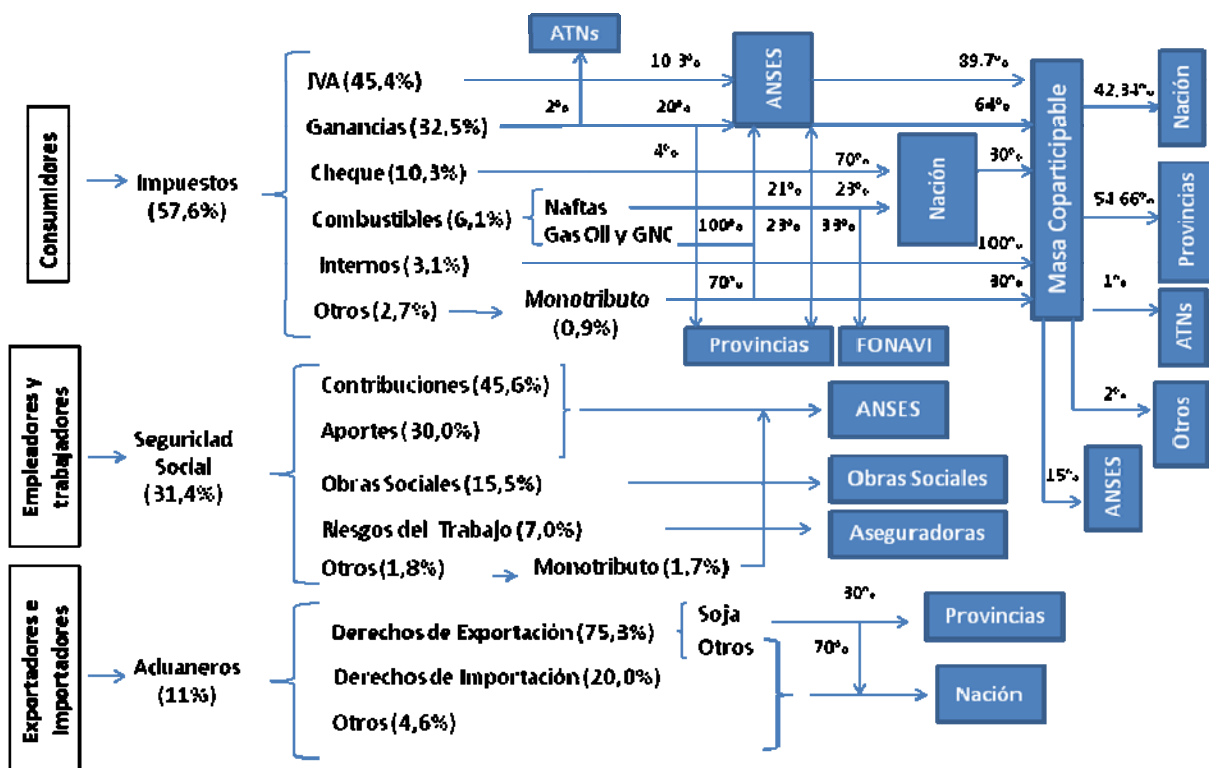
Consumidores

Impuestos (57,6%)

IVA (45,4%)
Ganancias (32,5%)
Cheque (10,3%)
Combustibles (6,1%)
Naftas
Gas Oil y GNC
Internos (3,1%)
Otros (2,7%)
Monotributo (0,9%)

ATNs
ANSES
Nación
Masa Coparticipable
Provincias
FONAVI

10 3%
2%
20%
4%
89.7%
64%
70%
30%
21%
23%
100%
23%
33%
100%
70%
30%
42.34%
54 66%
1%
2%
15%

Nación
Provincias
ATNs
Otros
ANSES

Empleadores y trabajadores

Seguridad Social (31,4%)

Contribuciones (45,6%)
Aportes (30,0%)
Obras Sociales (15,5%)
Riesgos del Trabajo (7,0%)
Otros (1,8%)
Monotributo (1,7%)

ANSES
Obras Sociales
Aseguradoras

Exportadores e Importadores

Aduaneros (11%)

Derechos de Exportación (75,3%)
Soja
Otros
Derechos de Importación (20,0%)
Otros (4,6%)

30%
70%
Provincias
Nación